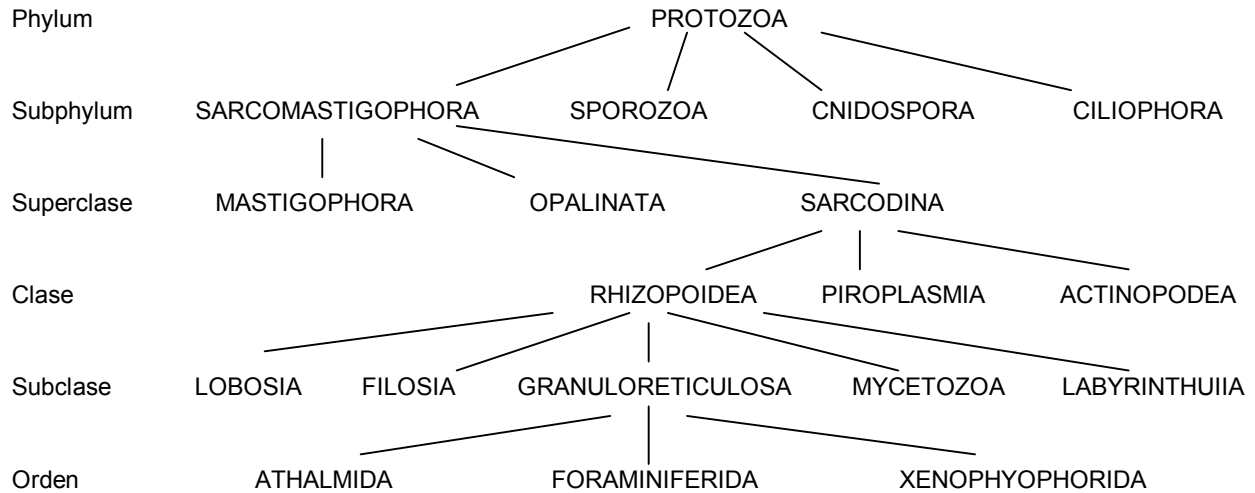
Phylum PROTOZOA

Subphylum SARCOMASTIGOPHORA SPOROZOA CNIDOSPORA CILIOPHORA

Superclase MASTIGOPHORA OPALINATA SARCODINA

Clase RHIZOPOIDEA PIROPLASMIA ACTINOPODEA

Subclase LOBOSIA FILOSIA GRANULORETICULOSA MYCETOZOA LABYRINTHUIIA

Orden ATHALMIDA FORAMINIFERIDA XENOPHYOPHORIDA